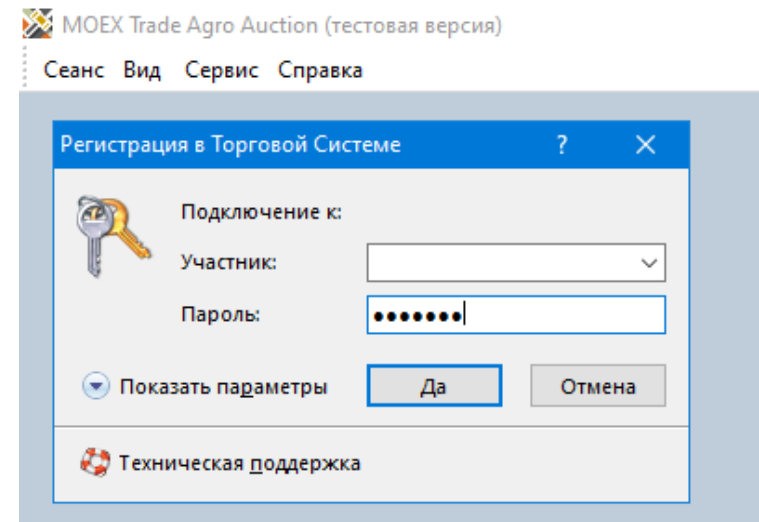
MOEX Trade Agro Auction (тестовая версия)

Сеанс Вид Сервис Справка

Регистрация в Торговой Системе ? ✕

Подключение к:

Участник:

Пароль: •••••••

Показать параметры

Да

Отмена

Техническая поддержка